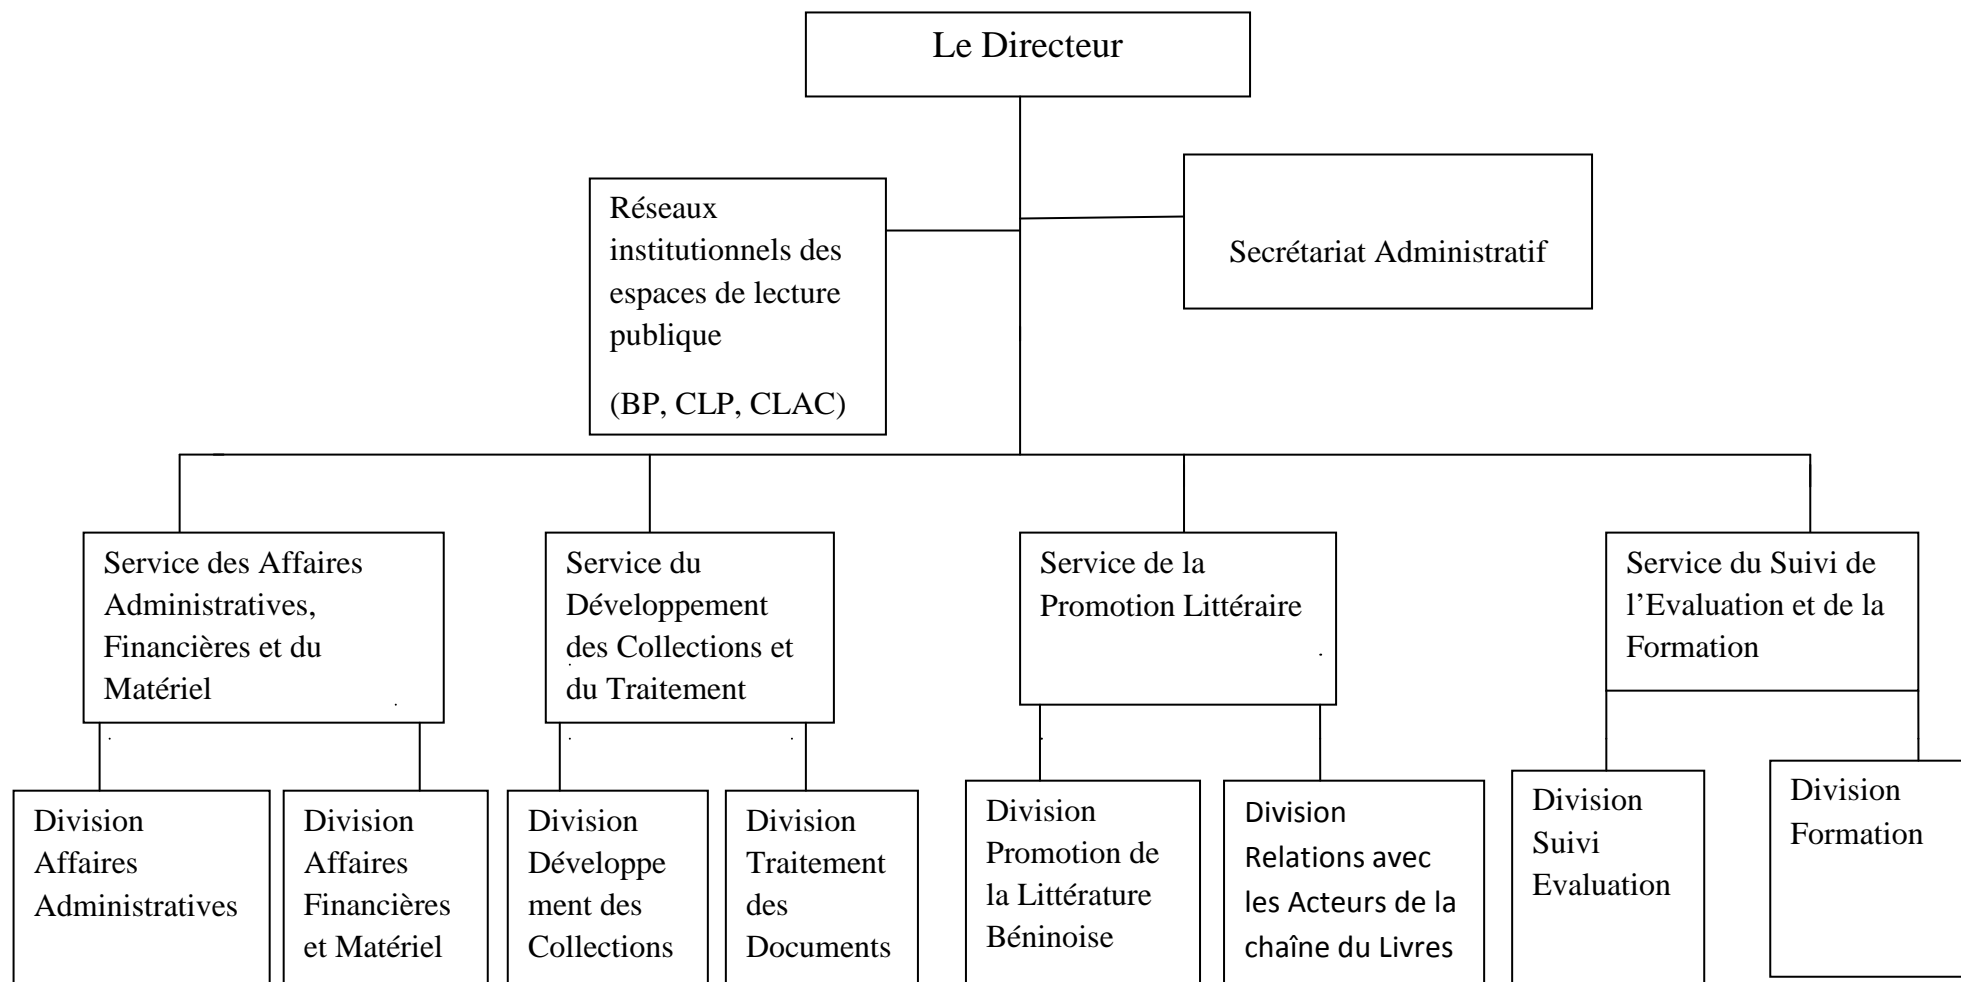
Le Directeur

Réseaux institutionnels des espaces de lecture publique

(BP, CLP, CLAC)

Secrétariat Administratif

Service des Affaires Administratives, Financières et du Matériel

Service du Développement des Collections et du Traitement

Service de la Promotion Littéraire

Service du Suivi de l'Evaluation et de la Formation

Division Affaires Administratives

Division Affaires Financières et Matériel

Division Développement des Collections

Division Traitement des Documents

Division Promotion de la Littérature Béninoise

Division Relations avec les Acteurs de la chaîne du Livres

Division Suivi Evaluation

Division Formation